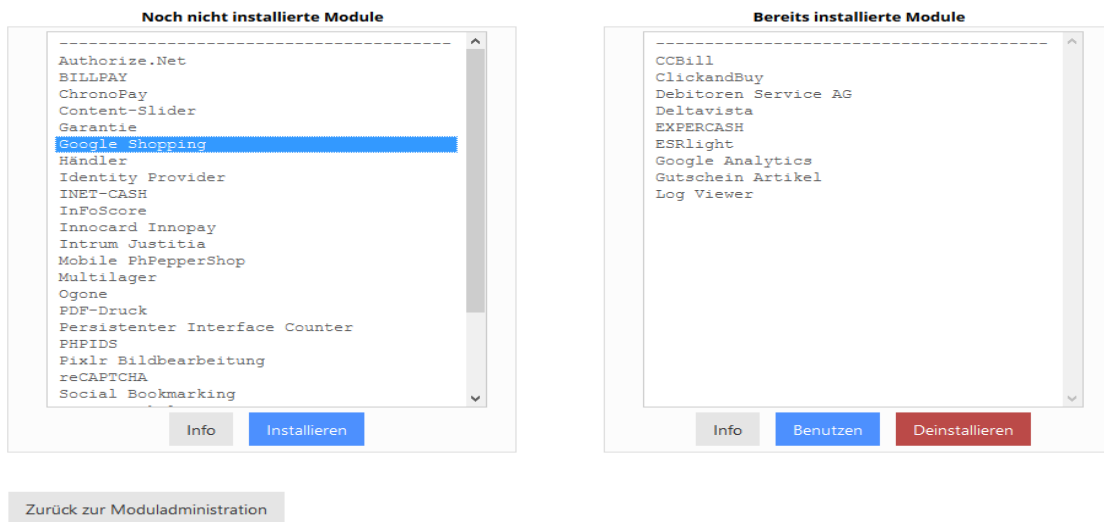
Noch nicht installierte Module

----------------------------------------
Authorize.Net
BILLPAY
ChronoPay
Content-Slider
Garantie
Google Shopping
Händler
Identity Provider
INET-CASH
InFoScore
Innocard Innopay
Intrum Justitia
Mobile PhPepperShop
Multilager
Ogone
PDF-Druck
Persistenter Interface Counter
PHPIDS
Pixlr Bildbearbeitung
reCAPTCHA
Social Bookmarking

Info
Installieren

Bereits installierte Module

----------------------------------------
CCBill
ClickandBuy
Debitoren Service AG
Deltavista
EXPERCASH
ESRlight
Google Analytics
Gutschein Artikel
Log Viewer

Info
Benutzen
Deinstallieren

Zurück zur Moduladministration